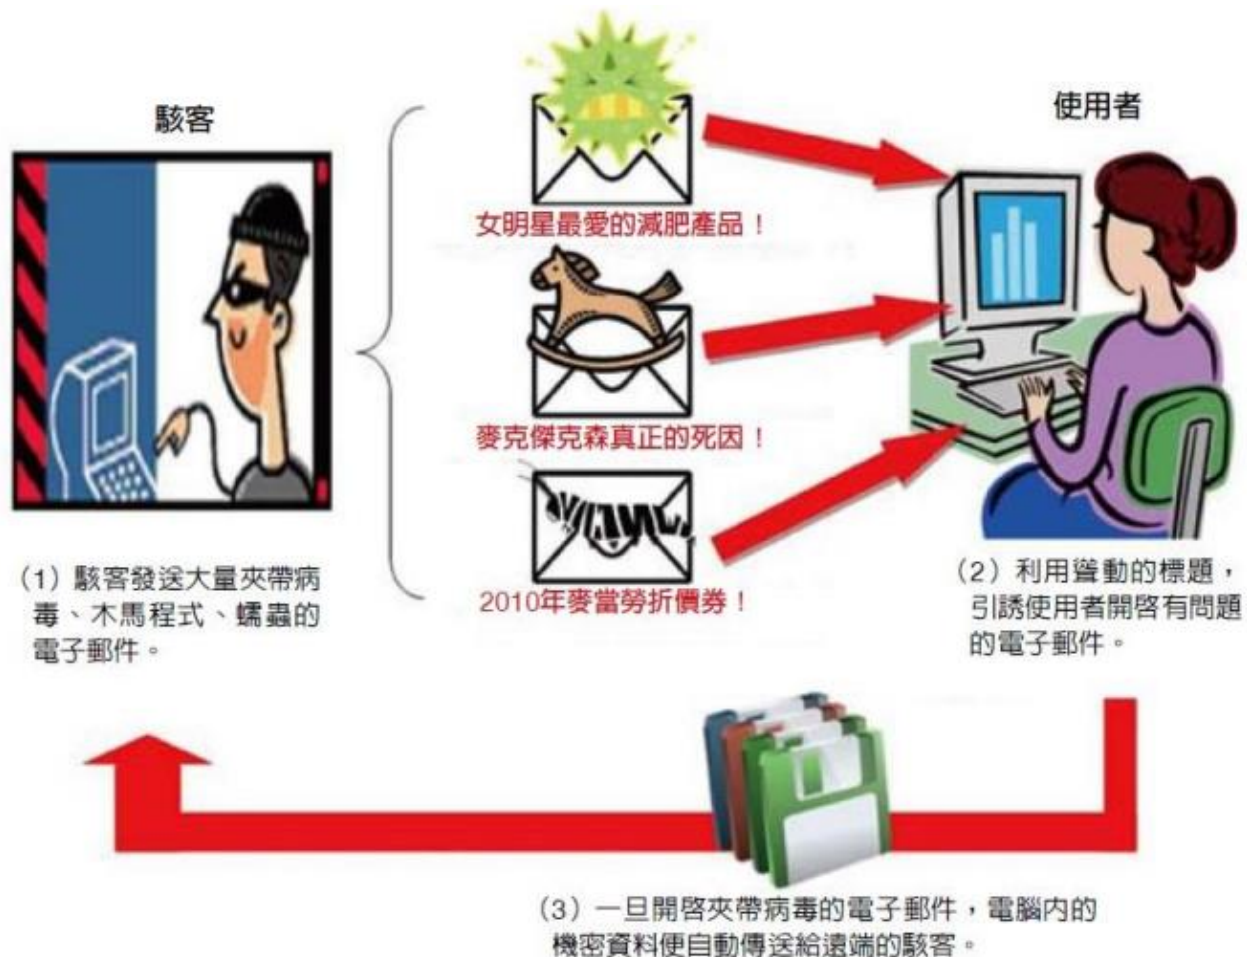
駭客

使用者

女明星最愛的減肥產品！

麥克傑克森真正的死因！

2010年麥當勞折價券！

(1) 駭客發送大量夾帶病毒、木馬程式、蠕蟲的電子郵件。

(2) 利用聳動的標題，引誘使用者開啓有問題的電子郵件。

(3) 一旦開啓夾帶病毒的電子郵件，電腦內的機密資料便自動傳送給遠端的駭客。